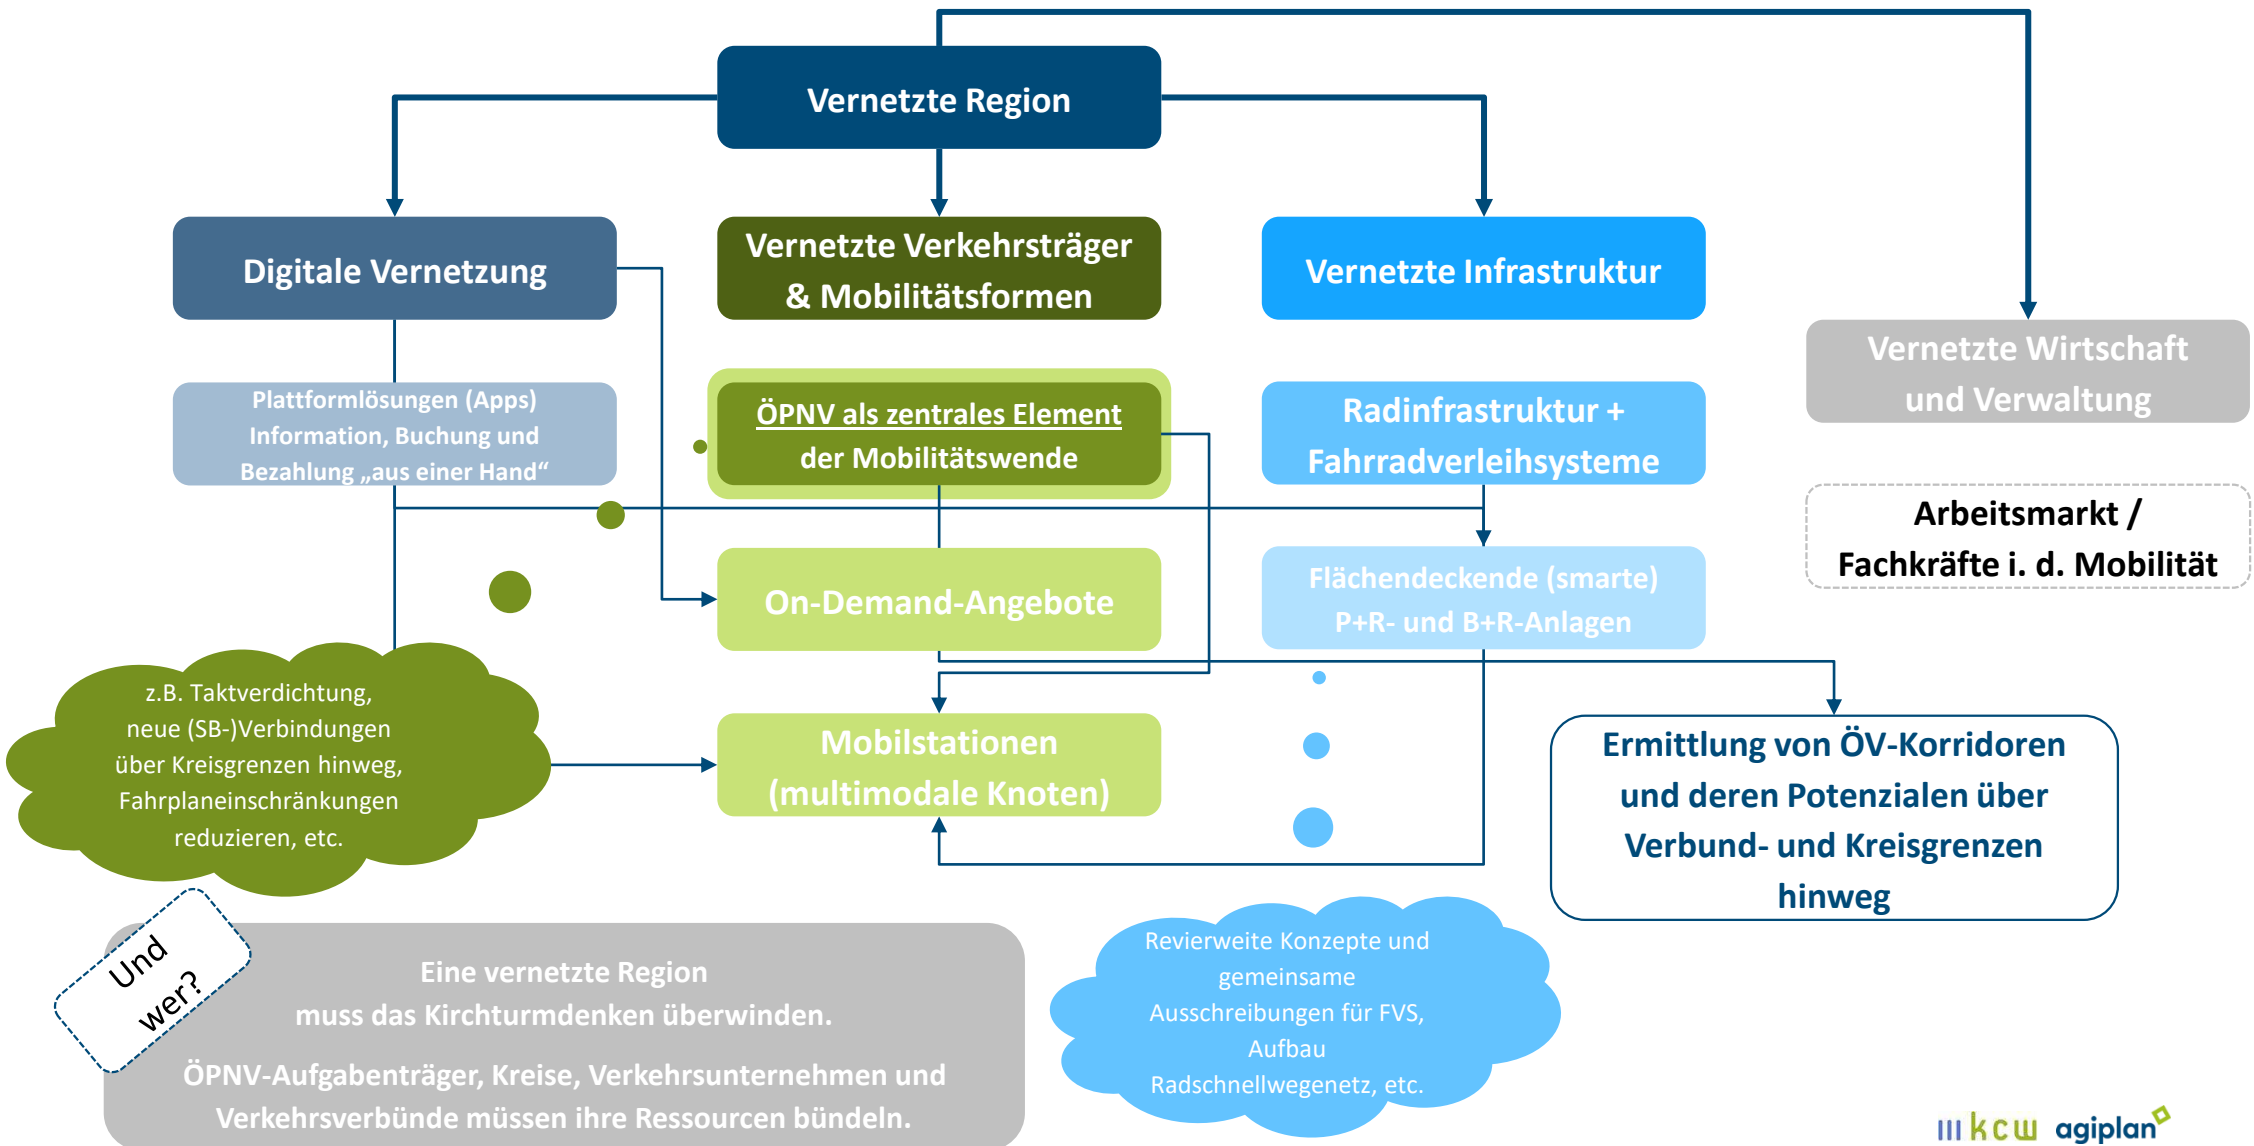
Vernetzte Region

Digitale Vernetzung

Vernetzte Verkehrsträger & Mobilitätsformen

Vernetzte Infrastruktur

Vernetzte Wirtschaft und Verwaltung

Plattformlösungen (Apps) Information, Buchung und Bezahlung „aus einer Hand“

ÖPNV als zentrales Element der Mobilitätswende

Radinfrastruktur + Fahrradverleihsysteme

Arbeitsmarkt / Fachkräfte i. d. Mobilität

On-Demand-Angebote

Flächendeckende (smarte) P+R- und B+R-Anlagen

z.B. Taktverdichtung, neue (SB-)Verbindungen über Kreisgrenzen hinweg, Fahrplaneinschränkungen reduzieren, etc.

Mobilstationen (multimodale Knoten)

Ermittlung von ÖV-Korridoren und deren Potenzialen über Verbund- und Kreisgrenzen hinweg

Und wer?

Eine vernetzte Region muss das Kirchturmdenken überwinden.

ÖPNV-Aufgabenträger, Kreise, Verkehrsunternehmen und Verkehrsverbünde müssen ihre Ressourcen bündeln.

Revierweite Konzepte und gemeinsame Ausschreibungen für FVS, Aufbau Radschnellwegenetz, etc.

kcw agiplan